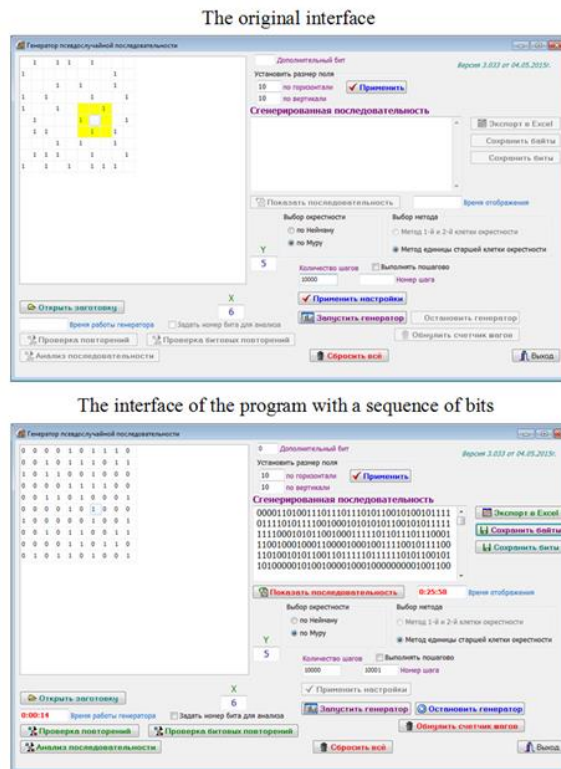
The original interface

Генератор псевдослучайной последовательности

| 1 | | 1 | 1 | 1 | | | | 1 | |
|---|---|---|---|---|---|---|---|---|---|
| | | | | | | | | | 1 |
| | 1 | | | | 1 | | | | 1 |
| | | | | | 1 | | | | |
| 1 | | | | | 1 | | | | 1 |
| | 1 | 1 | | | | 1 | | | |
| | | 1 | | | | | | | 1 |
| | | | | 1 | | | 1 | | |
| | 1 | 1 | 1 | | | | | | 1 |
| 1 | | 1 | | 1 | | 1 | 1 | 1 | |

Дополнительный бит
Версия 3.033 от 04.05.2015г.
Установить размер поля
10 по горизонтали
10 по вертикали
Применить
Сгенерированная последовательность
Экспорт в Excel
Сохранить байты
Сохранить биты
Показать последовательность
Время отображения
Выбор окрестности
по Нейману
по Муру
Выбор метода
Метод 1-й и 2-й клетки окрестности
Метод единицы старшей клетки окрестности
Y
5
Количество шагов
10000
Выполнить пошагово
Номер шага
X
6
Открыть заготовку
Применить настройки
Время работы генератора
Задать номер бита для анализа
Запустить генератор
Остановить генератор
Проверка повторений
Проверка битовых повторений
Обнулить счетчик шагов
Анализ последовательности
Сбросить всё
Выход

The interface of the program with a sequence of bits

Генератор псевдослучайной последовательности

| 0 | 0 | 0 | 0 | 1 | 0 | 1 | 1 | 1 | 0 |
|---|---|---|---|---|---|---|---|---|---|
| 0 | 0 | 1 | 0 | 1 | 1 | 1 | 0 | 1 | 1 |
| 1 | 0 | 1 | 1 | 0 | 0 | 1 | 0 | 0 | 0 |
| 0 | 0 | 0 | 0 | 1 | 1 | 1 | 0 | 1 | 1 |
| 0 | 0 | 1 | 1 | 0 | 1 | 0 | 0 | 0 | 1 |
| 1 | 0 | 0 | 1 | 0 | 0 | 1 | 0 | 0 | 0 |
| 1 | 0 | 0 | 0 | 0 | 0 | 1 | 0 | 0 | 1 |
| 0 | 0 | 0 | 0 | 1 | 0 | 1 | 1 | 1 | 0 |
| 0 | 1 | 0 | 1 | 1 | 0 | 1 | 0 | 0 | 1 |

0 Дополнительный бит
Версия 3.033 от 04.05.2015г.
Установить размер поля
10 по горизонтали
10 по вертикали
Применить
Сгенерированная последовательность
000011010011101110111010110010100101111
011110101111001000101010101100101011111
111000101011001000111110110111011110001
110010001000110000100010111001011110100
110100101010011011111011111010101100101
101000000101000000100010000000001001100
Экспорт в Excel
Сохранить байты
Сохранить биты
Показать последовательность
0:25:50
Время отображения
Выбор окрестности
по Нейману
по Муру
Выбор метода
Метод 1-й и 2-й клетки окрестности
Метод единицы старшей клетки окрестности
Y
5
Количество шагов
10000
10001
Выполнить пошагово
Номер шага
X
6
Открыть заготовку
Применить настройки
0:00:14
Время работы генератора
Задать номер бита для анализа
Запустить генератор
Остановить генератор
Проверка повторений
Проверка битовых повторений
Обнулить счетчик шагов
Анализ последовательности
Сбросить всё
Выход